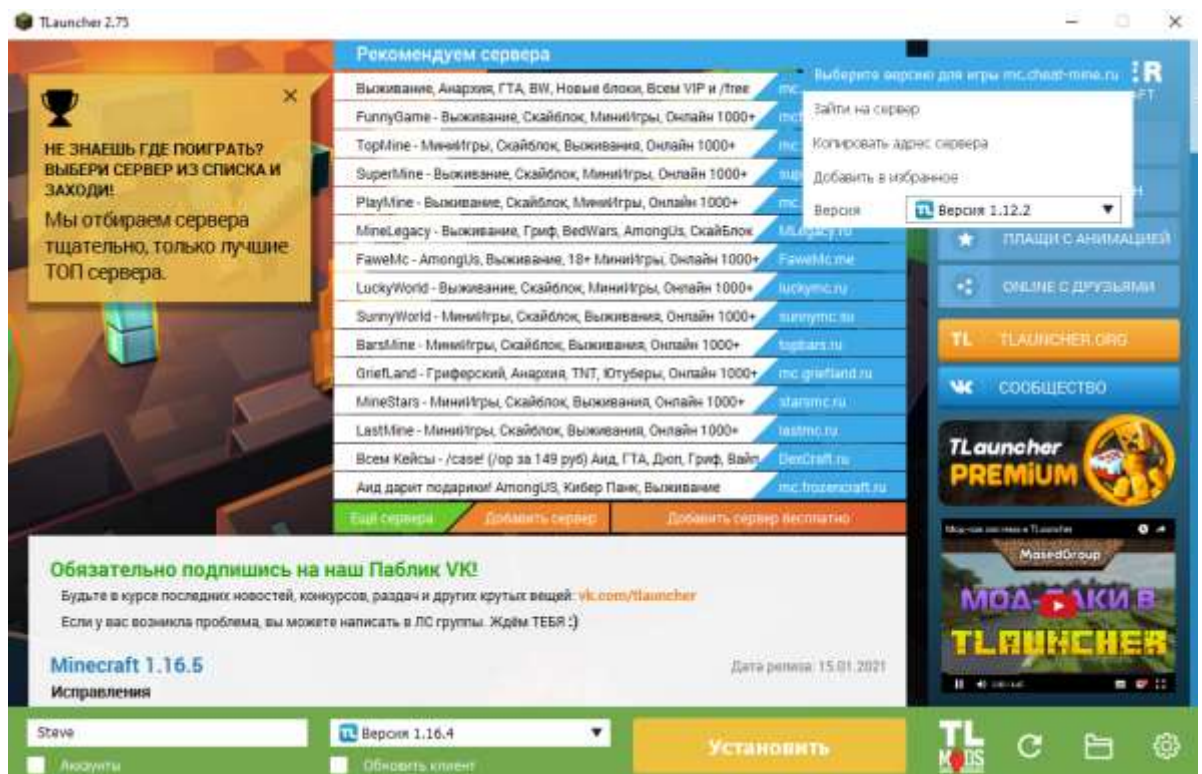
TLauncher 2.75

НЕ ЗНАЕШЬ ГДЕ ПОИГРАТЬ? ВЫБЕРИ СЕРВЕР ИЗ СПИСКА И ЗАХОДИ!
Мы отбираем сервера тщательно, только лучшие ТОП сервера.

Рекомендуем сервера

| | |
|---|---|
| Выживание, Анархия, ГТА, BW, Новые блоки, Всем VIP и /free | mc |
| FunnyGame - Выживание, Скайблок, МиниИгры, Онлайн 1000+ | mc |
| TopMine - МиниИгры, Скайблок, Выживания, Онлайн 1000+ | mc |
| SuperMine - Выживание, Скайблок, МиниИгры, Онлайн 1000+ | sup |
| PlayMine - Выживание, Скайблок, МиниИгры, Онлайн 1000+ | mc |
| MineLegacy - Выживание, Гриф, BedWars, AmongUs, Скайблок | MLegacy.ru |
| FaweMc - AmongUs, Выживание, 18+ МиниИгры, Онлайн 1000+ | FaweMc.me |
| LuckyWorld - Выживание, Скайблок, МиниИгры, Онлайн 1000+ | luckymc.ru |
| SunnyWorld - МиниИгры, Скайблок, Выживания, Онлайн 1000+ | sunnymc.su |
| BarsMine - МиниИгры, Скайблок, Выживания, Онлайн 1000+ | topbars.ru |
| GriefLand - Гриферский, Анархия, TNT, Ютуберы, Онлайн 1000+ | mc.griefland.ru |
| MineStars - МиниИгры, Скайблок, Выживания, Онлайн 1000+ | starsmc.ru |
| LastMine - МиниИгры, Скайблок, Выживания, Онлайн 1000+ | lastmc.ru |
| Всем Кейсы - /case! (/op за 149 руб) Анд, ГТА, Дюп, Гриф, Вайп | DexCraft.ru |
| Аид дарит подарки! AmongUS, Кибер Панк, Выживание | mc.frozencraft.ru |

Ещё сервера | Добавить сервер | Добавить сервер бесплатно

Выберите версию для игры mc.cheat-mine.ru
Зайти на сервер
Копировать адрес сервера
Добавить в избранное
Версия | Версия 1.12.2

R
FT
H
ПЛАЩИ С АНИМАЦИЕЙ
ONLINE С ДРУЗЬЯМИ
TL TLAUNCHER.ORG
СООБЩЕСТВО
TLauncher PREMIUM
MasedGroup
МОД-ПАКИ В TLAUNCHER

Обязательно подпишись на наш Паблик VK!
Будьте в курсе последних новостей, конкурсов, раздач и других крутых вещей: vk.com/tlauncher
Если у вас возникла проблема, вы можете написать в ЛС группы. Ждём ТЕБЯ :)

Minecraft 1.16.5
Дата релиза: 15.01.2021
Исправления

Steve
Аккаунты
Версия 1.16.4
Обновить клиент
Установить
TL MODS